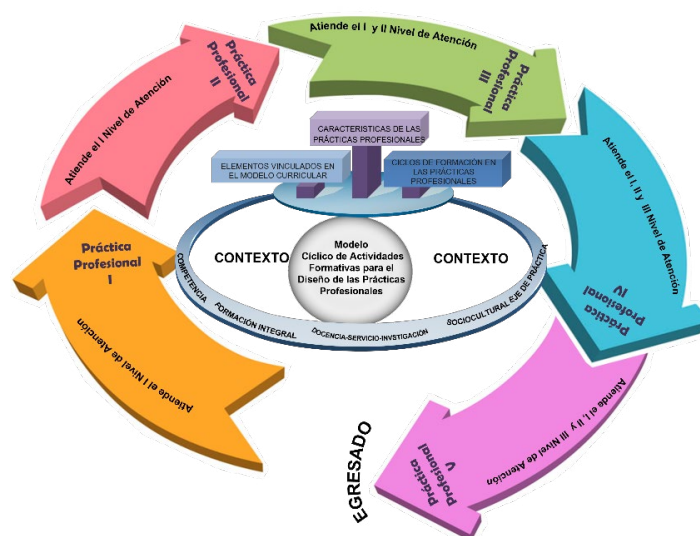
Práctica Profesional II

Atiende el I Nivel de Atención

Atiende el I y II Nivel de Atención

Práctica Profesional III

Atiende el I, II y III Nivel de Atención

Práctica Profesional IV

Atiende el I, II y III Nivel de Atención

Práctica Profesional V

EGRESADO

Práctica Profesional I

Atiende el I Nivel de Atención

CARACTERISTICAS DE LAS PRÁCTICAS PROFESIONALES

ELEMENTOS VINCULADOS EN EL MODELO CURRICULAR

CICLOS DE FORMACIÓN EN LAS PRÁCTICAS PROFESIONALES

CONTEXTO

Modelo Cíclico de Actividades Formativas para el Diseño de las Prácticas Profesionales

CONTEXTO

COMPETENCIA

FORMACIÓN INTEGRAL

DOCENCIA-SERVICIO-INVESTIGACIÓN

SOCIOCULTURAL

EJE DE PRÁCTICA